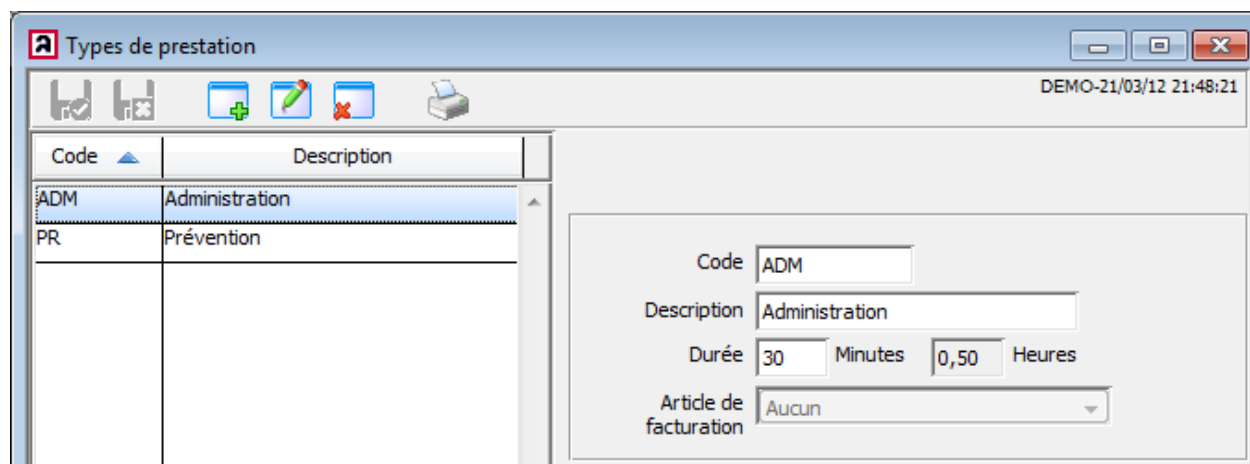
Types de prestation

DEMO-21/03/12 21:48:21

| Code | Description |
|---|---|
| ADM | Administration |
| PR | Prévention |

Code ADM

Description Administration

Durée 30 Minutes 0,50 Heures

Article de facturation Aucun